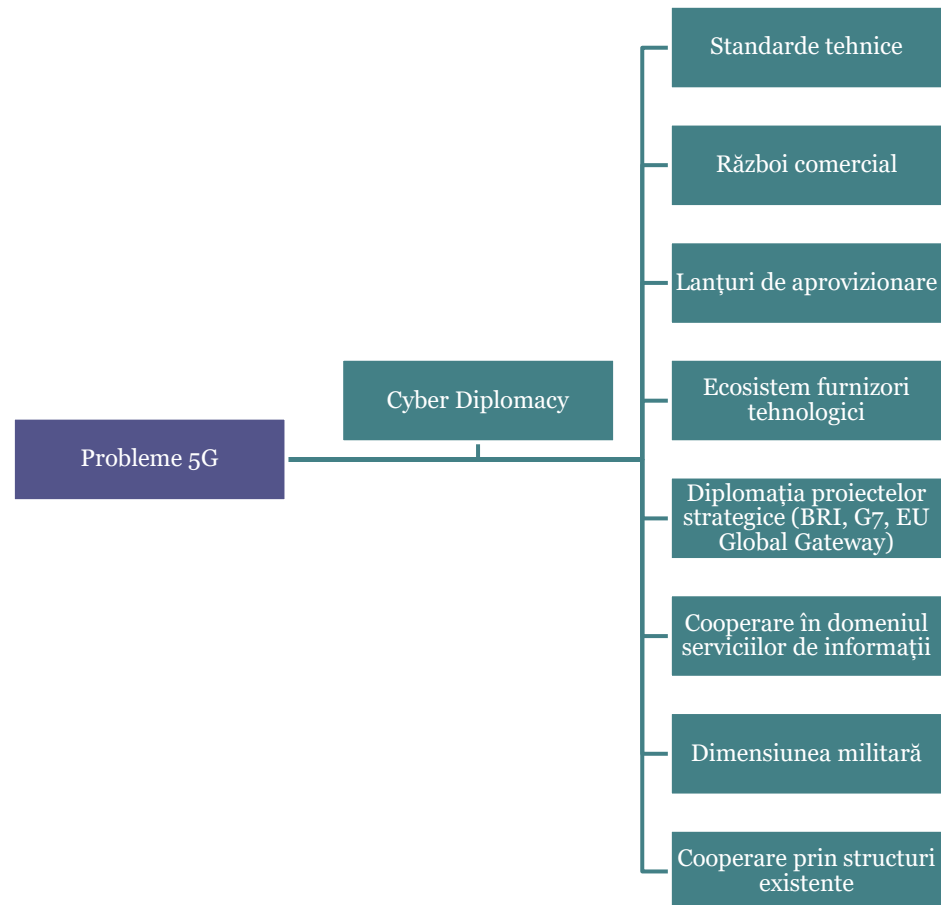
Probleme 5G

Cyber Diplomacy

Standarde tehnice

Război comercial

Lanţuri de aprovizionare

Ecosistem furnizori tehnologici

Diplomaţia proiectelor strategice (BRI, G7, EU Global Gateway)

Cooperare în domeniul serviciilor de informaţii

Dimensiunea militară

Cooperare prin structuri existente